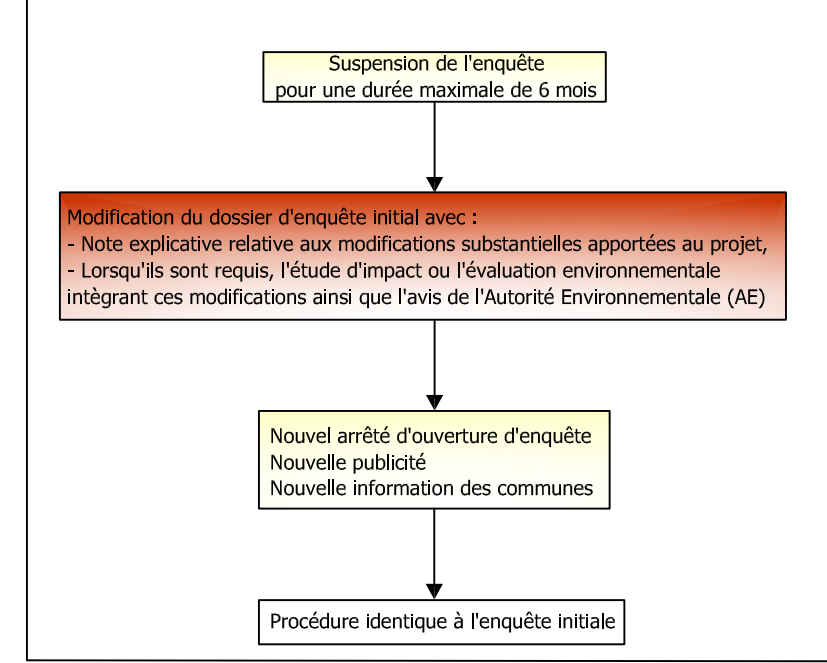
Suspension de l'enquête
pour une durée maximale de 6 mois

Modification du dossier d'enquête initial avec :
- Note explicative relative aux modifications substantielles apportées au projet,
- Lorsqu'ils sont requis, l'étude d'impact ou l'évaluation environnementale intègrant ces modifications ainsi que l'avis de l'Autorité Environnementale (AE)

Nouvel arrêté d'ouverture d'enquête
Nouvelle publicité
Nouvelle information des communes

Procédure identique à l'enquête initiale